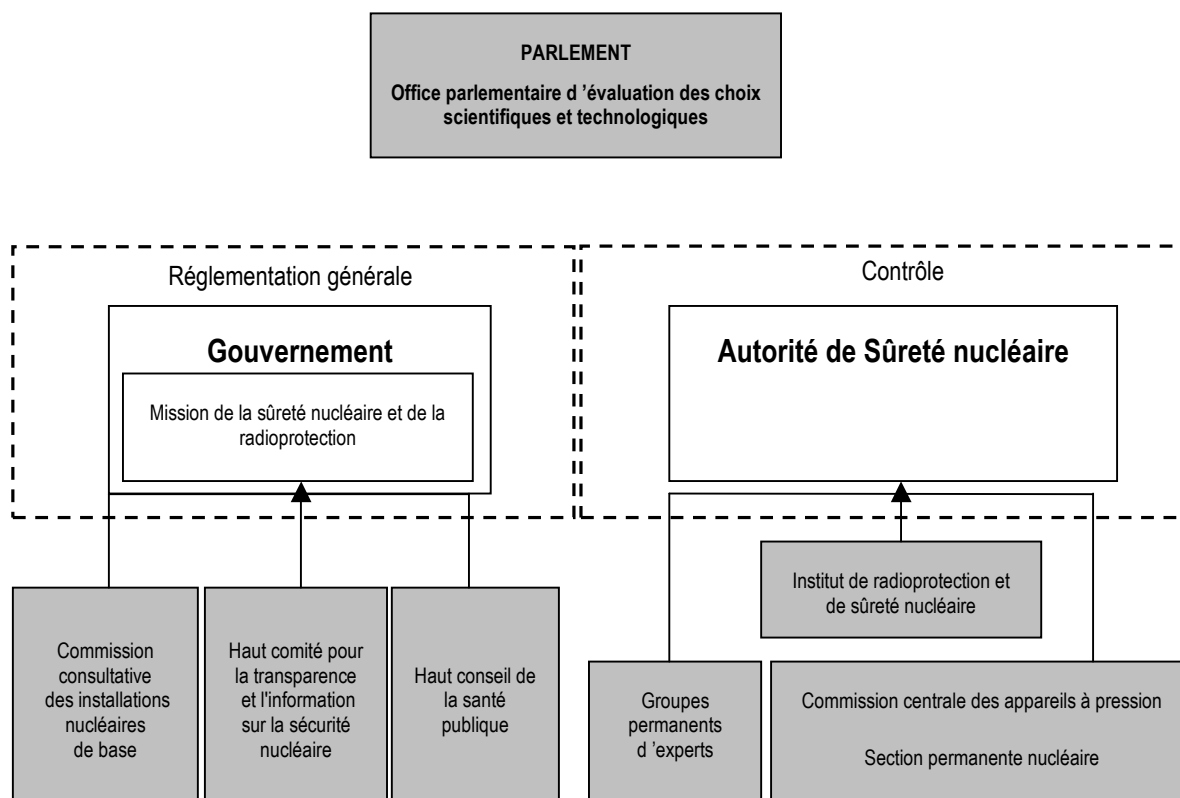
PARLEMENT

Office parlementaire d ’évaluation des choix scientifiques et technologiques

Réglementation générale

Gouvernement

Mission de la sûreté nucléaire et de la radioprotection

Contrôle

Autorité de Sûreté nucléaire

Institut de radioprotection et de sûreté nucléaire

Commission consultative des installations nucléaires de base

Haut comité pour la transparence et l'information sur la sécurité nucléaire

Haut conseil de la santé publique

Groupes permanents d ’experts

Commission centrale des appareils à pression

Section permanente nucléaire